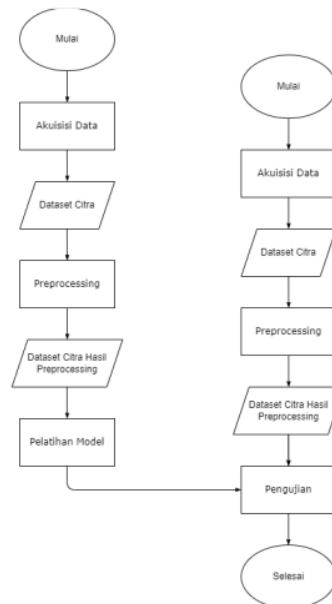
Mulai

Akuisisi Data

Dataset Citra

Preprocessing

Dataset Citra Hasil Preprocessing

Pelatihan Model

Mulai

Akuisisi Data

Dataset Citra

Preprocessing

Dataset Citra Hasil Preprocessing

Pengujian

Selesai